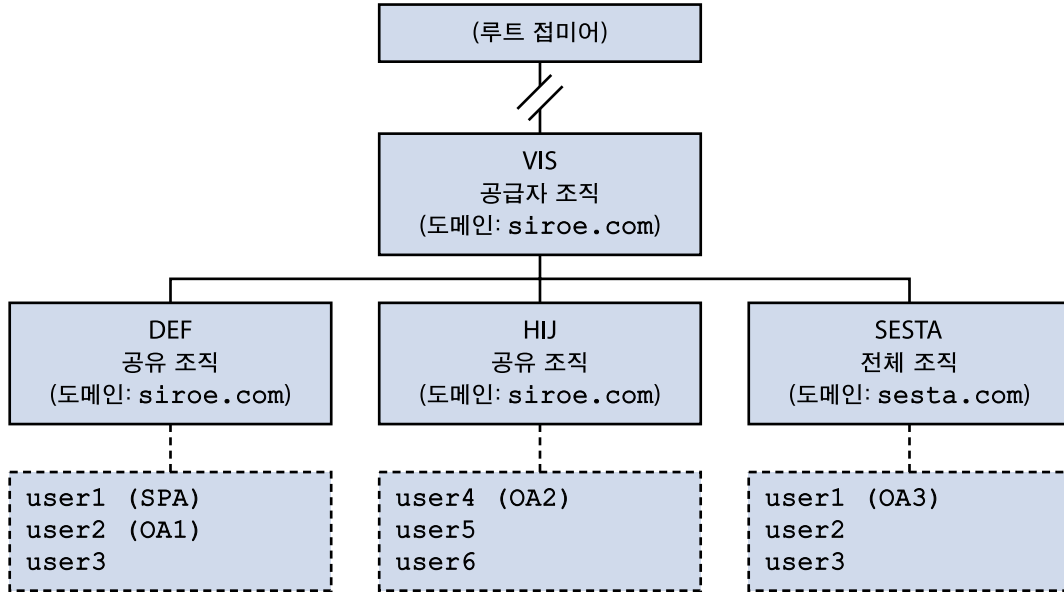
(루트 접미어)

VIS
공급자 조직
(도메인: siroe.com)

DEF
공유 조직
(도메인: siroe.com)

user1 (SPA)
user2 (OA1)
user3

HIJ
공유 조직
(도메인: siroe.com)

user4 (OA2)
user5
user6

SESTA
전체 조직
(도메인: sesta.com)

user1 (OA3)
user2
user3